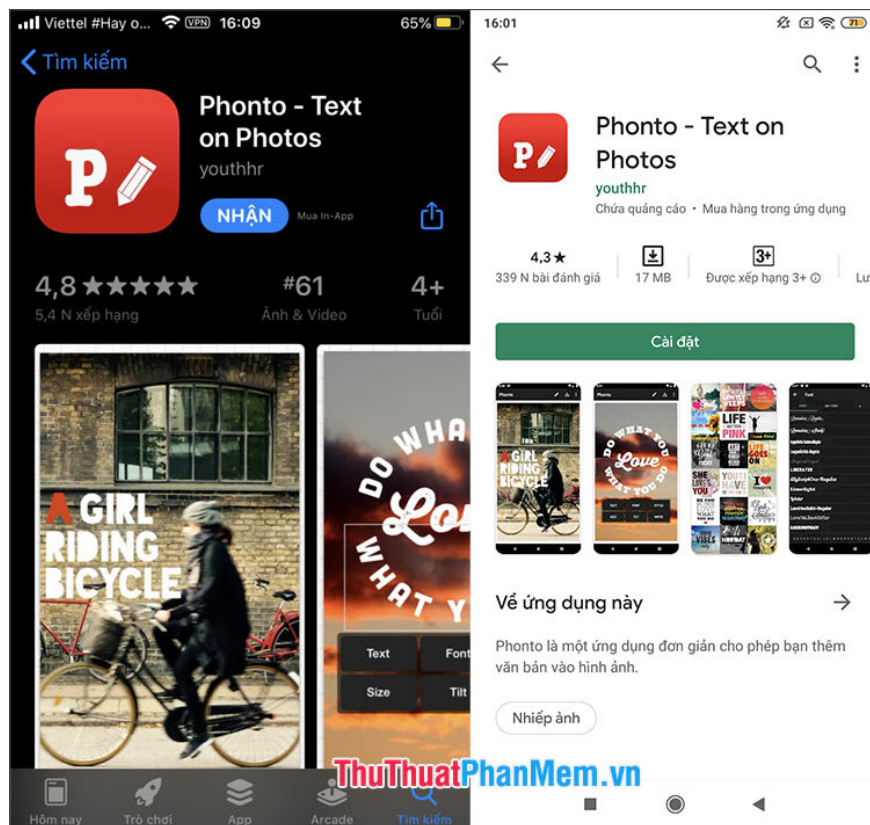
Viettel #Hay o... VPN 16:09 65%

Tìm kiếm

P

Phonto - Text on Photos

youthhr

NHẬN Mua In-App

4,8 ★★★★★
5,4 N xếp hạng

#61
Ảnh & Video

4+
Tuổi

A GIRL RIDING BICYCLE

DO WHA Lo WHAT Y

Text
Font
Size
Tilt

Hôm nay Trò chơi App Arcade Tìm kiếm

16:01 71

Phonto - Text on Photos

youthhr

Chứa quảng cáo • Mua hàng trong ứng dụng

4,3 ★
339 N bài đánh giá

17 MB

3+
Được xếp hạng 3+ ⓘ

Lư

Cài đặt

Phonto

A GIRL RIDING BICYCLE

DO WHAT YOU Love WHAT YOU DO

LIFE PINK

Về ứng dụng này

Phonto là một ứng dụng đơn giản cho phép bạn thêm văn bản vào hình ảnh.

Nhiếp ảnh

ThuThuatPhanMem.vn